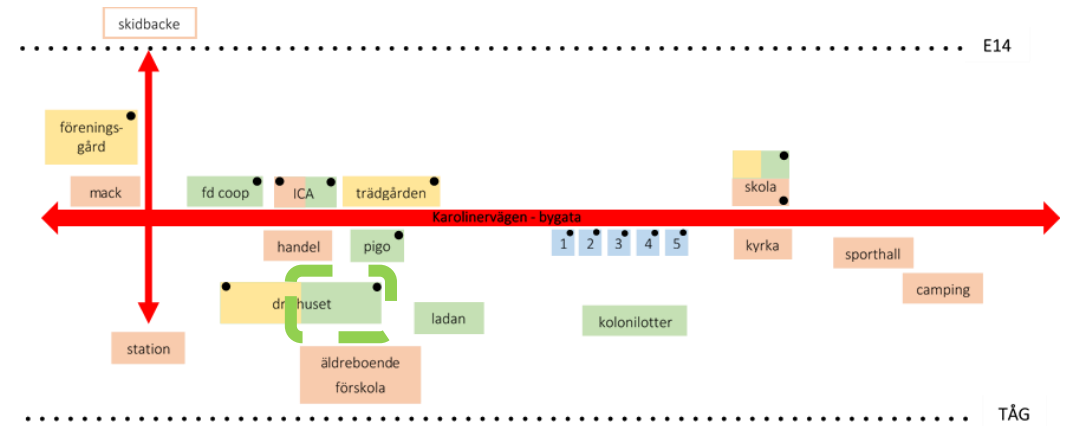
skidbacke

E14

förenings-gård

mack

fd coop

ICA

trädgården

skola

Karolinervägen - bygata

handel

pigo

1

2

3

4

5

kyrka

sporthall

camping

dr huset

ladan

kolonilotter

station

äldreboende förskola

TÅG